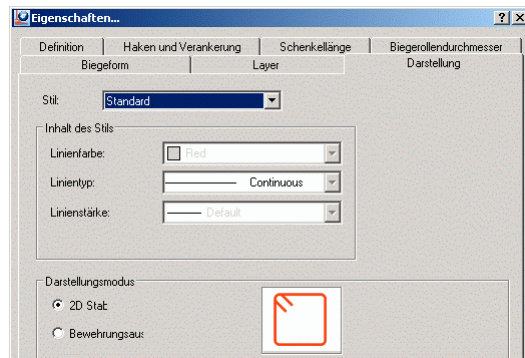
Eigenschaften...

?|X

Definition | Haken und Verankerung | Schenkellänge | Biegerollendurchmesser
Biegeform | Layer | Darstellung

Stil: Standard

Inhalt des Stils
Linienfarbe: Red
Linientyp: Continuous
Linienstärke: Default

Darstellungsmodus
2D Stab
Bewehrungsaus